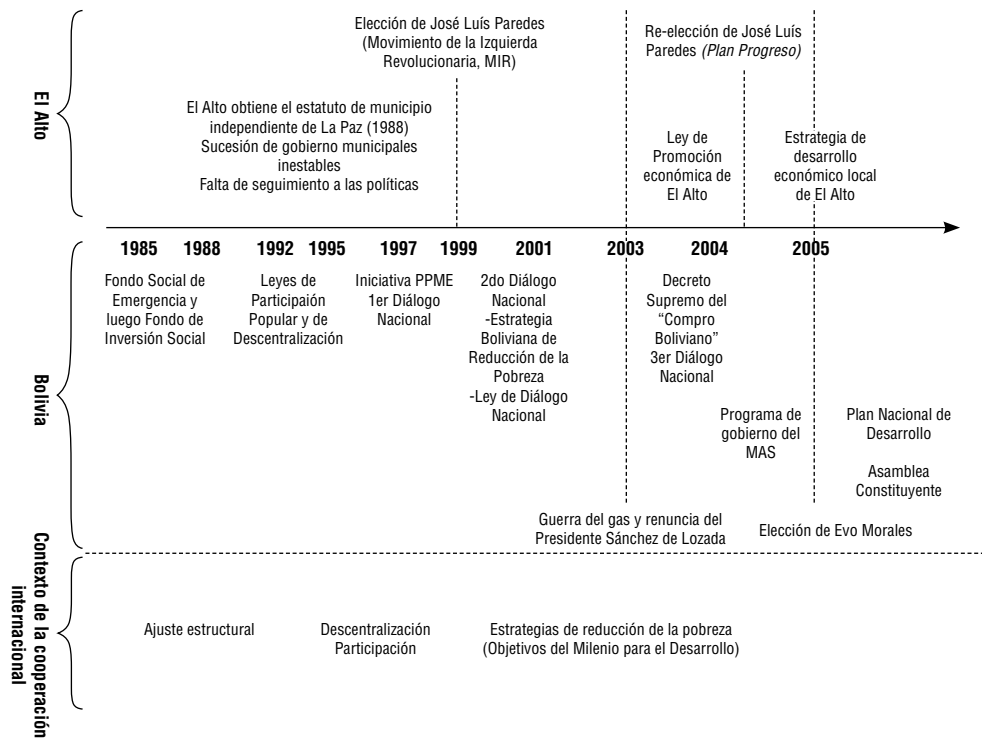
El Alto

Elección de José Luís Paredes (Movimiento de la Izquierda Revolucionaria, MIR)

Re-elección de José Luís Paredes *(Plan Progreso)*

El Alto obtiene el estatuto de municipio independiente de La Paz (1988)
Sucesión de gobierno municipales inestables
Falta de seguimiento a las políticas

Ley de Promoción económica de El Alto

Estrategia de desarrollo económico local de El Alto

1985 1988 1992 1995 1997 1999 2001 2003 2004 2005

Bolivia

Fondo Social de Emergencia y luego Fondo de Inversión Social

Leyes de Participaión Popular y de Descentralización

Iniciativa PPME
1er Diálogo Nacional

2do Diálogo Nacional
-Estrategia Boliviana de Reducción de la Pobreza
-Ley de Diálogo Nacional

Decreto Supremo del "Compro Boliviano"
3er Diálogo Nacional

Programa de gobierno del MAS

Plan Nacional de Desarrollo

Asamblea Constituyente

Guerra del gas y renuncia del Presidente Sánchez de Lozada

Elección de Evo Morales

Contexto de la cooperación internacional

Ajuste estructural

Descentralización
Participación

Estrategias de reducción de la pobreza
(Objetivos del Milenio para el Desarrollo)